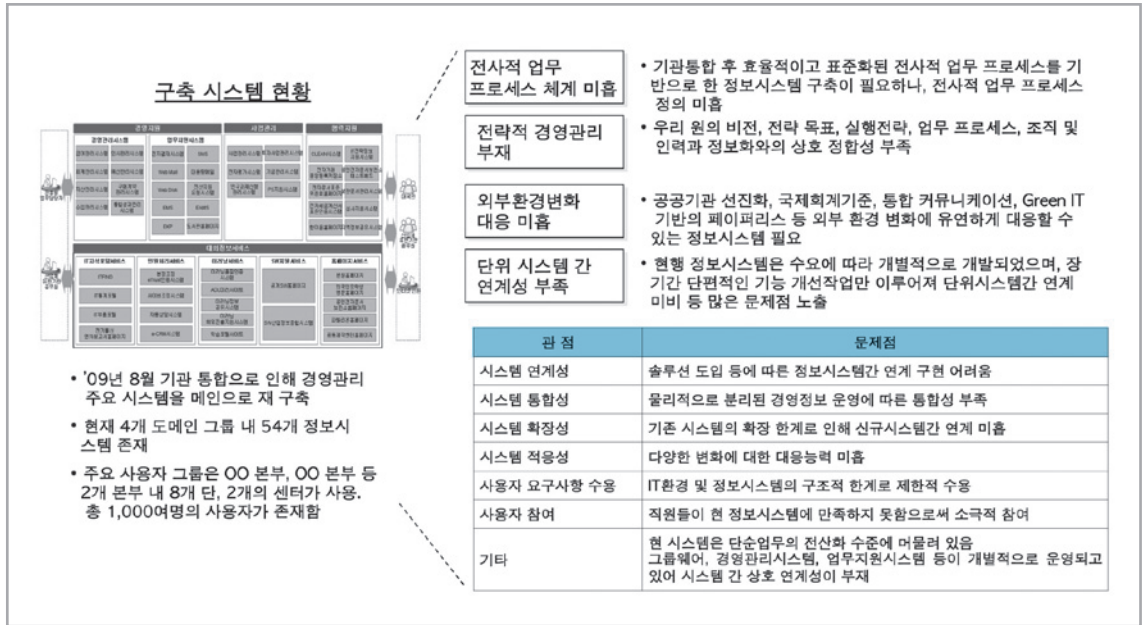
구축 시스템 현황

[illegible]

• '09년 8월 기관 통합으로 인해 경영관리 주요 시스템을 메인으로 재 구축

• 현재 4개 도메인 그룹 내 54개 정보시스템 존재

• 주요 사용자 그룹은 OO 본부, OO 본부 등 2개 본부 내 8개 단, 2개의 센터가 사용. 총 1,000여명의 사용자가 존재함

전사적 업무 프로세스 체계 미흡

• 기관통합 후 효율적이고 표준화된 전사적 업무 프로세스를 기반으로 한 정보시스템 구축이 필요하나, 전사적 업무 프로세스 정의 미흡

전략적 경영관리 부재

• 우리 원의 비전, 전략 목표, 실행전략, 업무 프로세스, 조직 및 인력과 정보화와의 상호 정합성 부족

외부환경변화 대응 미흡

• 공공기관 선진화, 국제회계기준, 통합 커뮤니케이션, Green IT 기반의 페이퍼리스 등 외부 환경 변화에 유연하게 대응할 수 있는 정보시스템 필요

단위 시스템 간 연계성 부족

• 현행 정보시스템은 수요에 따라 개별적으로 개발되었으며, 장기간 단편적인 기능 개선작업만 이루어져 단위시스템간 연계 미비 등 많은 문제점 노출

| 관 점 | 문제점 |
|---|---|
| 시스템 연계성 | 솔루션 도입 등에 따른 정보시스템간 연계 구현 어려움 |
| 시스템 통합성 | 물리적으로 분리된 경영정보 운영에 따른 통합성 부족 |
| 시스템 확장성 | 기존 시스템의 확장 한계로 인해 신규시스템간 연계 미흡 |
| 시스템 적응성 | 다양한 변화에 대한 대응능력 미흡 |
| 사용자 요구사항 수용 | IT환경 및 정보시스템의 구조적 한계로 제한적 수용 |
| 사용자 참여 | 직원들이 현 정보시스템에 만족하지 못함으로써 소극적 참여 |
| 기타 | 현 시스템은 단순업무의 전산화 수준에 머물러 있음 그룹웨어, 경영관리시스템, 업무지원시스템 등이 개별적으로 운영되고 있어 시스템 간 상호 연계성이 부재 |